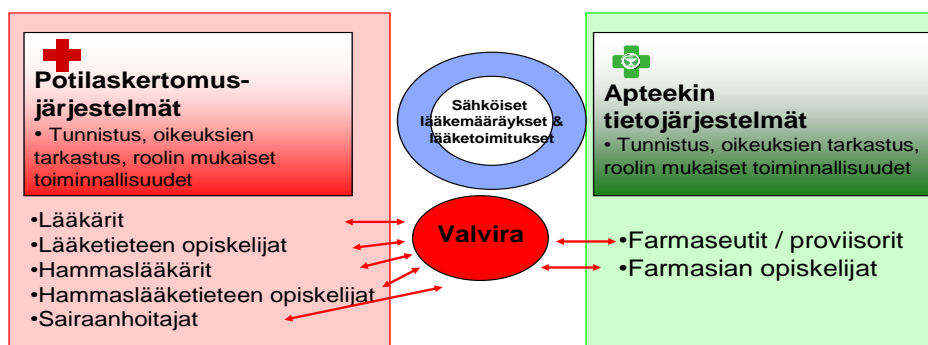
Potilaskertomus-järjestelmät

• Tunnistus, oikeuksien tarkastus, roolin mukaiset toiminnallisuudet

•Lääkärit
•Lääketieteen opiskelijat
•Hammaslääkärit
•Hammaslääketieteen opiskelijat
•Sairaanhoitajat

Sähköiset lääkemääräykset & lääketoimitukset

Valvira

Apteekin tietojärjestelmät

• Tunnistus, oikeuksien tarkastus, roolin mukaiset toiminnallisuudet

•Farmaseutit / proviisorit
•Farmasian opiskelijat